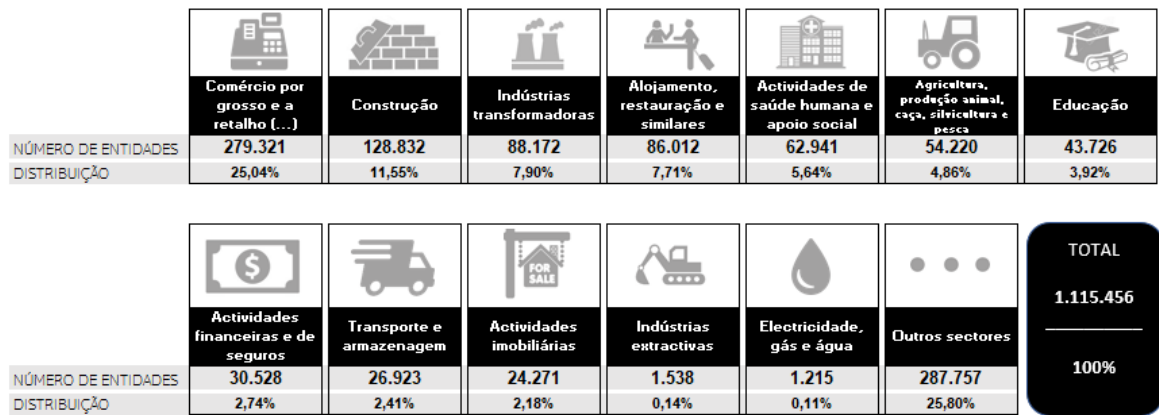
| | Comércio por grosso e a retalho (...) | Construção | Indústrias transformadoras | Alojamento, restauração e similares | Actividades de saúde humana e apoio social | Agricultura, produção animal, caça, silvicultura e pesca | Educação |
|---|---|---|---|---|---|---|---|
| NÚMERO DE ENTIDADES | 279.321 | 128.832 | 88.172 | 86.012 | 62.941 | 54.220 | 43.726 |
| DISTRIBUIÇÃO | 25,04% | 11,55% | 7,90% | 7,71% | 5,64% | 4,86% | 3,92% |

| | Actividades financeiras e de seguros | Transporte e armazenagem | Actividades imobiliárias | Indústrias extractivas | Electricidade, gás e água | Outros sectores |
|---|---|---|---|---|---|---|
| NÚMERO DE ENTIDADES | 30.528 | 26.923 | 24.271 | 1.538 | 1.215 | 287.757 |
| DISTRIBUIÇÃO | 2,74% | 2,41% | 2,18% | 0,14% | 0,11% | 25,80% |

FOR SALE

TOTAL

1.115.456

100%